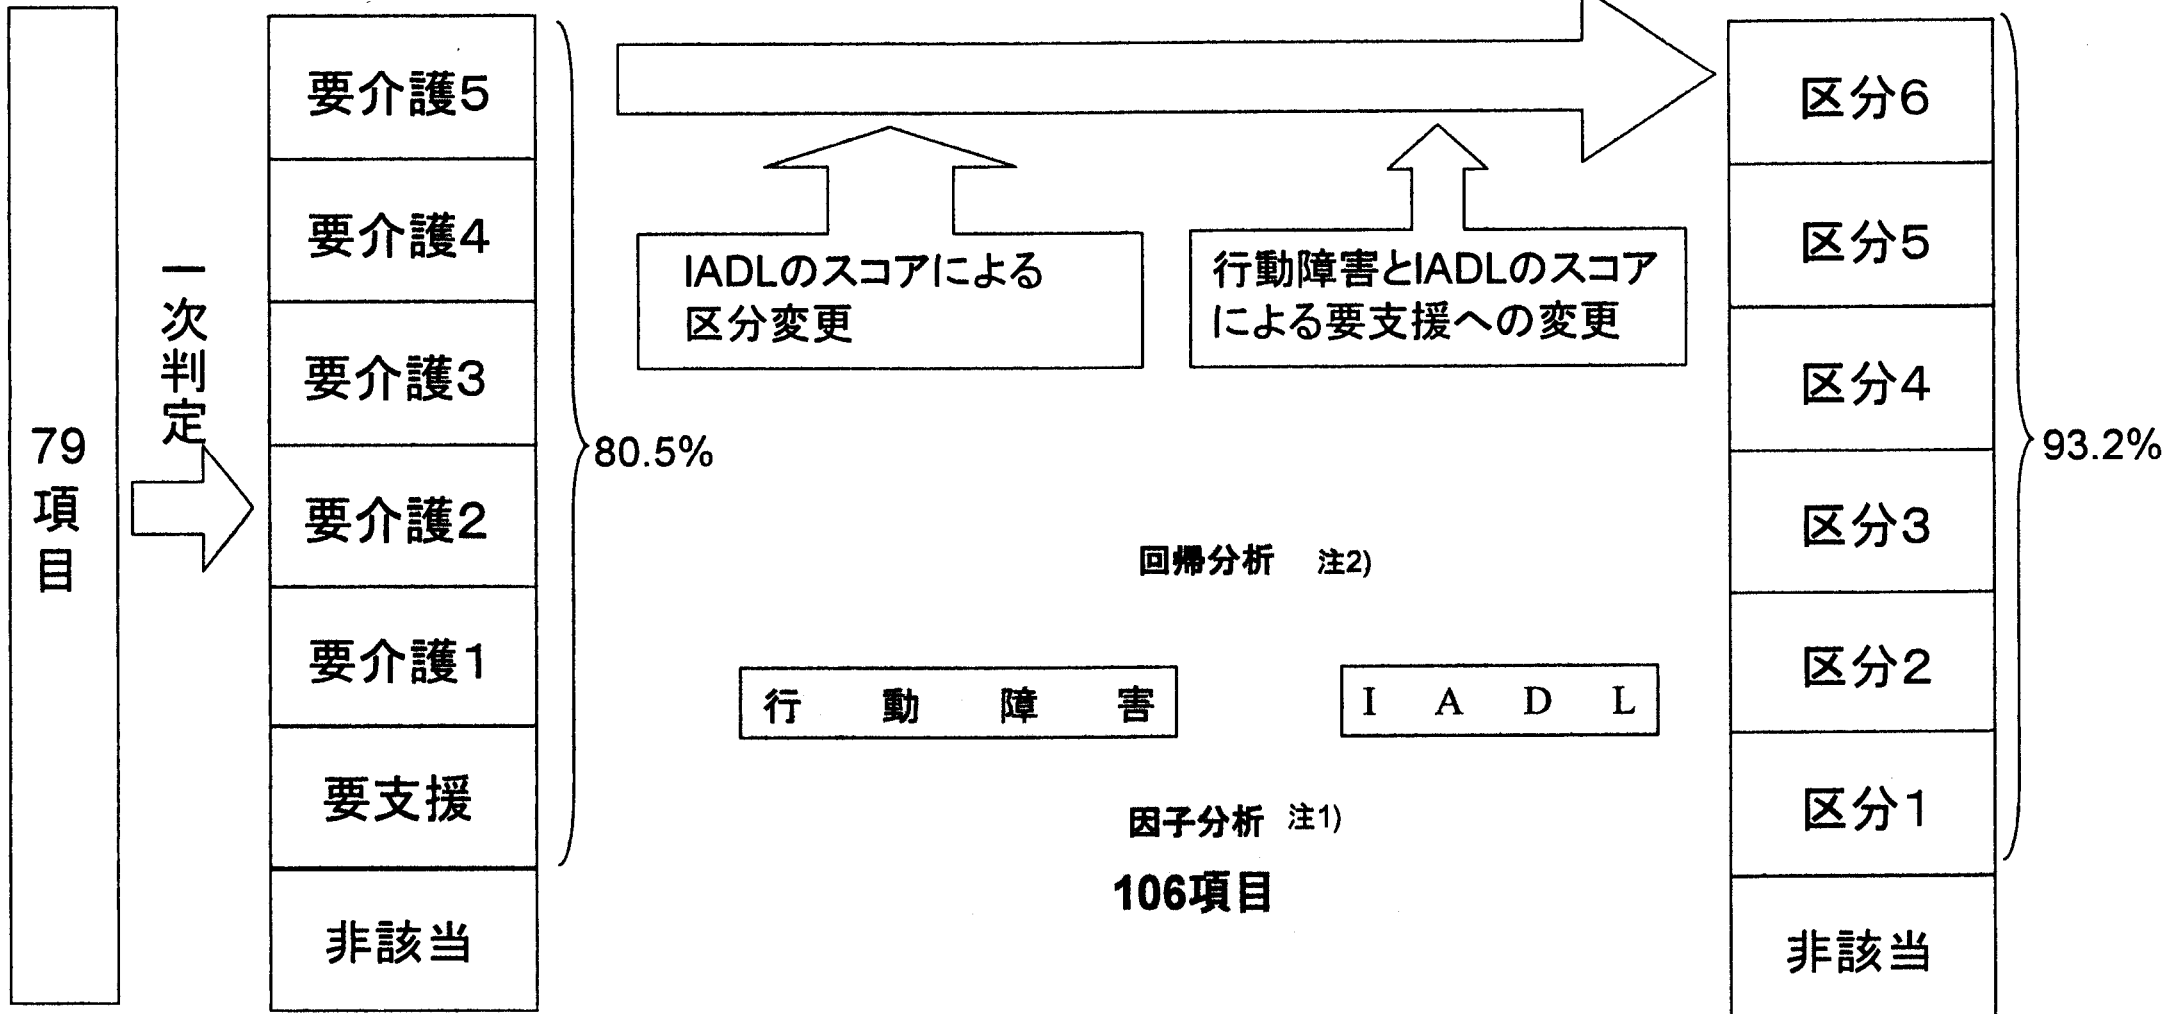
79項目

一次判定

要介護5
要介護4
要介護3
要介護2
要介護1
要支援
非該当

80.5%

IADLのスコアによる区分変更

行動障害とIADLのスコアによる要支援への変更

回帰分析　注2)

行　動　障　害

I　A　D　L

因子分析　注1)

106項目

区分6
区分5
区分4
区分3
区分2
区分1
非該当

93.2%